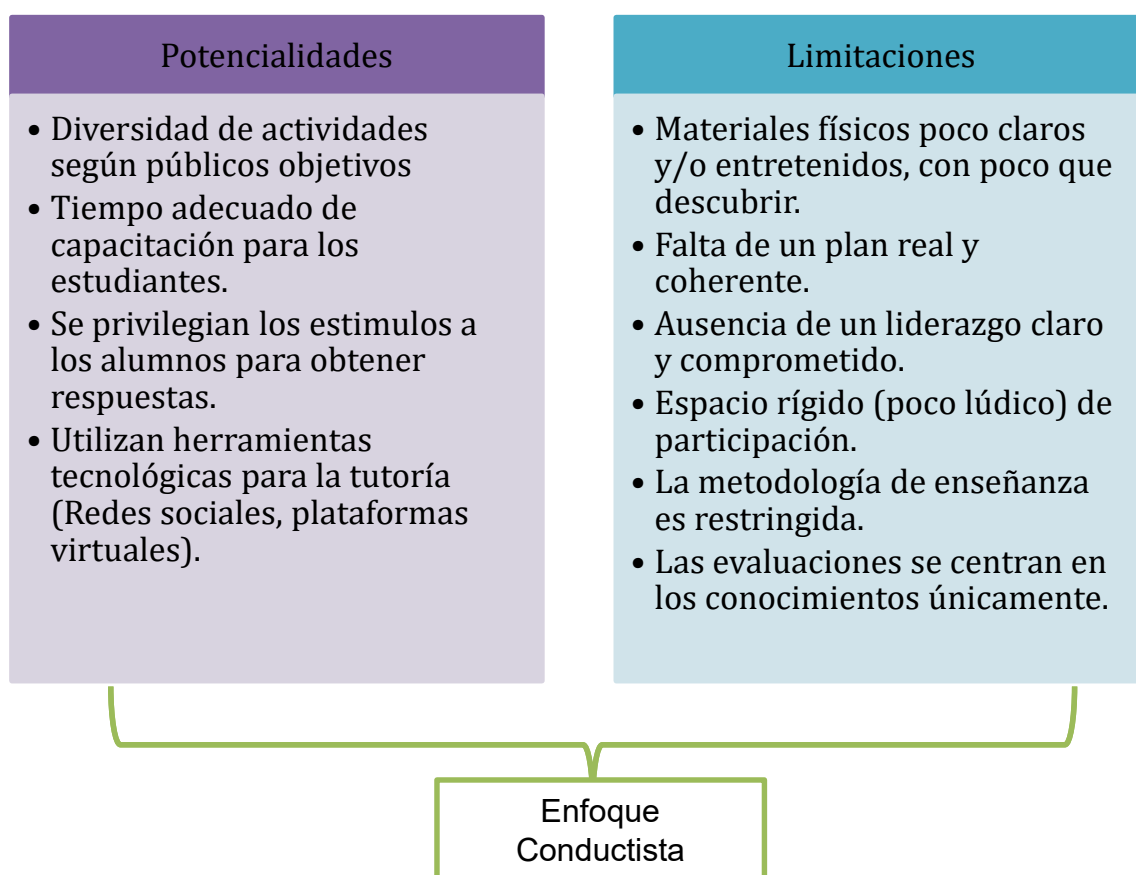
Potencialidades

- Diversidad de actividades según públicos objetivos
- Tiempo adecuado de capacitación para los estudiantes.
- Se privilegian los estimulos a los alumnos para obtener respuestas.
- Utilizan herramientas tecnológicas para la tutoría (Redes sociales, plataformas virtuales).

Limitaciones

- Materiales físicos poco claros y/o entretenidos, con poco que descubrir.
- Falta de un plan real y coherente.
- Ausencia de un liderazgo claro y comprometido.
- Espacio rígido (poco lúdico) de participación.
- La metodología de enseñanza es restringida.
- Las evaluaciones se centran en los conocimientos únicamente.

Enfoque Conductista